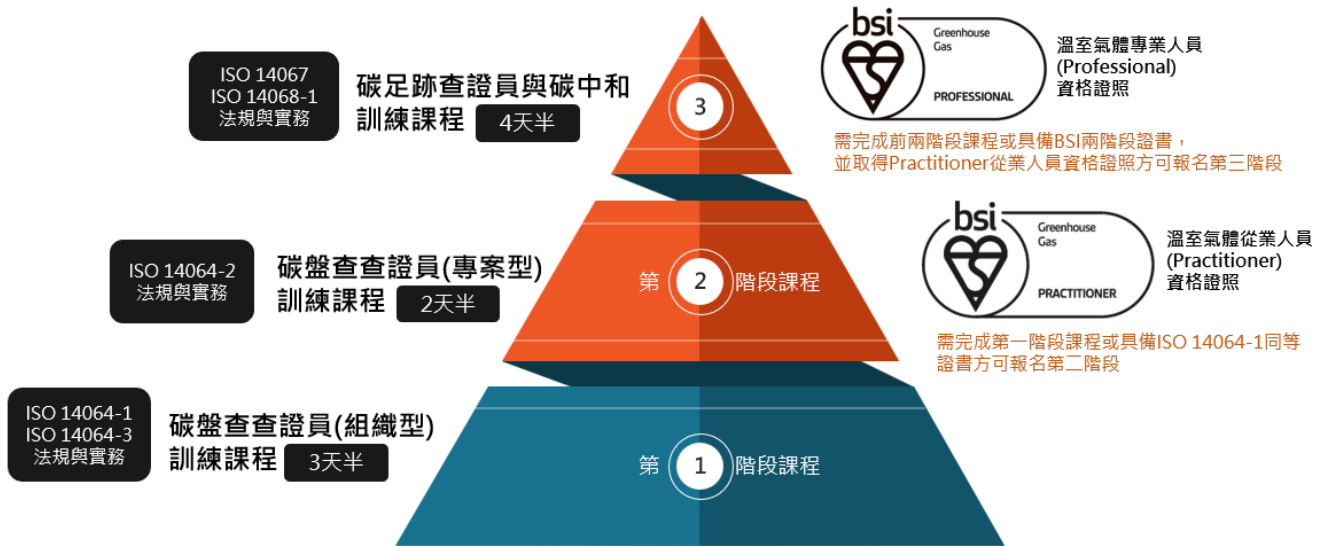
ISO 14067
ISO 14068-1
法規與實務

碳足跡查證員與碳中和
訓練課程 4天半

3

bsi
Greenhouse Gas
PROFESSIONAL

溫室氣體專業人員
(Professional)
資格證照

需完成前兩階段課程或具備BSI兩階段證書，
並取得Practitioner從業人員資格證照方可報名第三階段

ISO 14064-2
法規與實務

碳盤查查證員(專案型)
訓練課程 2天半

第 2 階段課程

bsi
Greenhouse Gas
PRACTITIONER

溫室氣體從業人員
(Practitioner)
資格證照

需完成第一階段課程或具備ISO 14064-1同等證書方可報名第二階段

ISO 14064-1
ISO 14064-3
法規與實務

碳盤查查證員(組織型)
訓練課程 3天半

第 1 階段課程